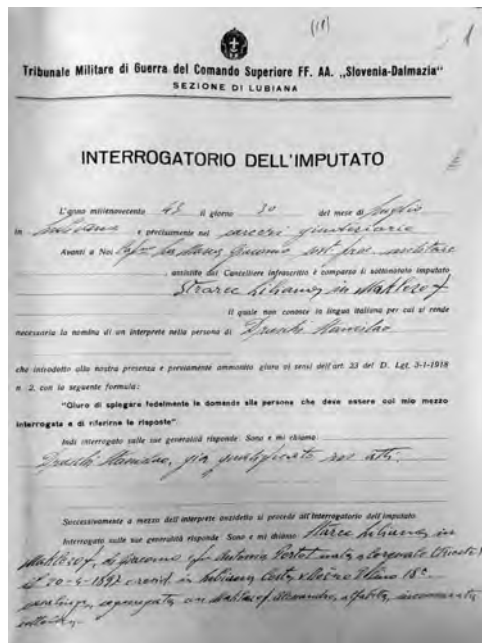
(18) 1

Tribunale Militare di Guerra del Comando Superiore FF. AA. „Slovenia-Dalmazia"
SEZIONE DI LUBIANA

INTERROGATORIO DELL'IMPUTATO

L'anno millenovecento 43 il giorno 30 del mese di luglio in Lubiana e precisamente nel carceri giudiziarie

Avanti a Noi Capt. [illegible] Giacomo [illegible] militare

assistito dal Cancelliere infrascritto è comparso il sottonotato imputato Strarec Liliana in Malleco f

il quale non conosce la lingua italiana per cui si rende necessaria la nomina di un interprete nella persona di Grudh Stanislao

che introdotto alla nostra presenza e previamente ammonito giura ai sensi dell'art. 33 del D. Lgt. 3-1-1918 n. 2, con la seguente formula:

"Giuro di spiegare fedelmente le domande alle persone che deve essere col mio mezzo interrogata e di riferirne le risposte"

Indi interrogato sulle sue generalità risponde: Sono e mi chiamo:

Grudh Stanislao, già qualificato negli atti.

Successivamente a mezzo dell'interprete suddetto si procede all'interrogatorio dell'imputato

Interrogato sulle sue generalità risponde: Sono e mi chiamo: Starec Liliana in Malleco f, di Giacomo e fu Antonia Verbot, nata a Coronale (Gorizia) il 20-4-1897 resid. in Lubiana Costa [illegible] Viale 18. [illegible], coniugata con Malleco f Alessandro, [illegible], incensurata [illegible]